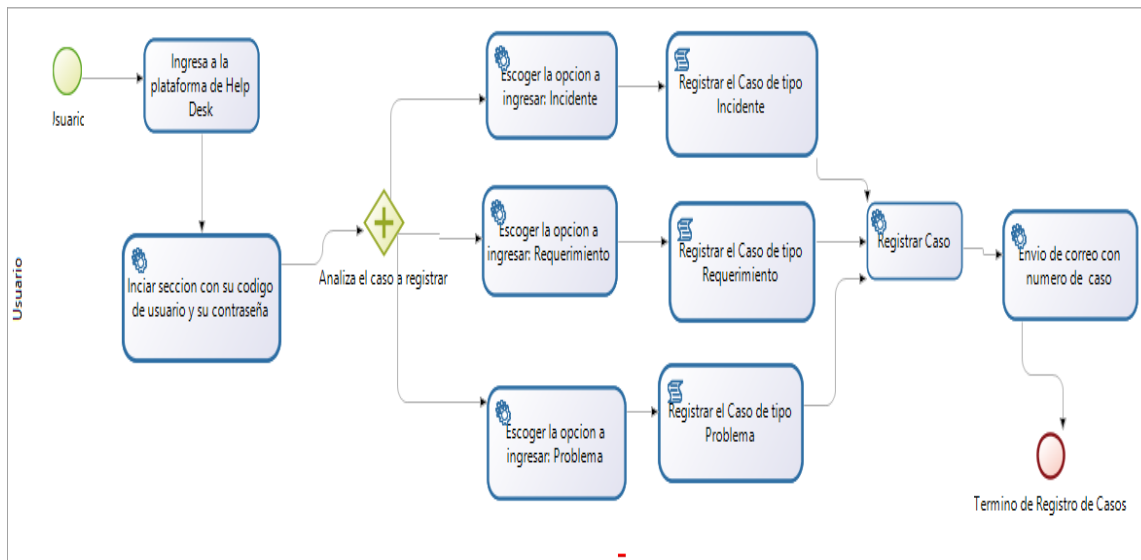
Usuario

Usuario

Ingresa a la plataforma de Help Desk

Inciar seccion con su codigo de usuario y su contraseña

Analiza el caso a registrar

Escoger la opcion a ingresar: Incidente

Registrar el Caso de tipo Incidente

Escoger la opcion a ingresar: Requerimiento

Registrar el Caso de tipo Requerimiento

Escoger la opcion a ingresar: Problema

Registrar el Caso de tipo Problema

Registrar Caso

Envio de correo con numero de caso

Termino de Registro de Casos